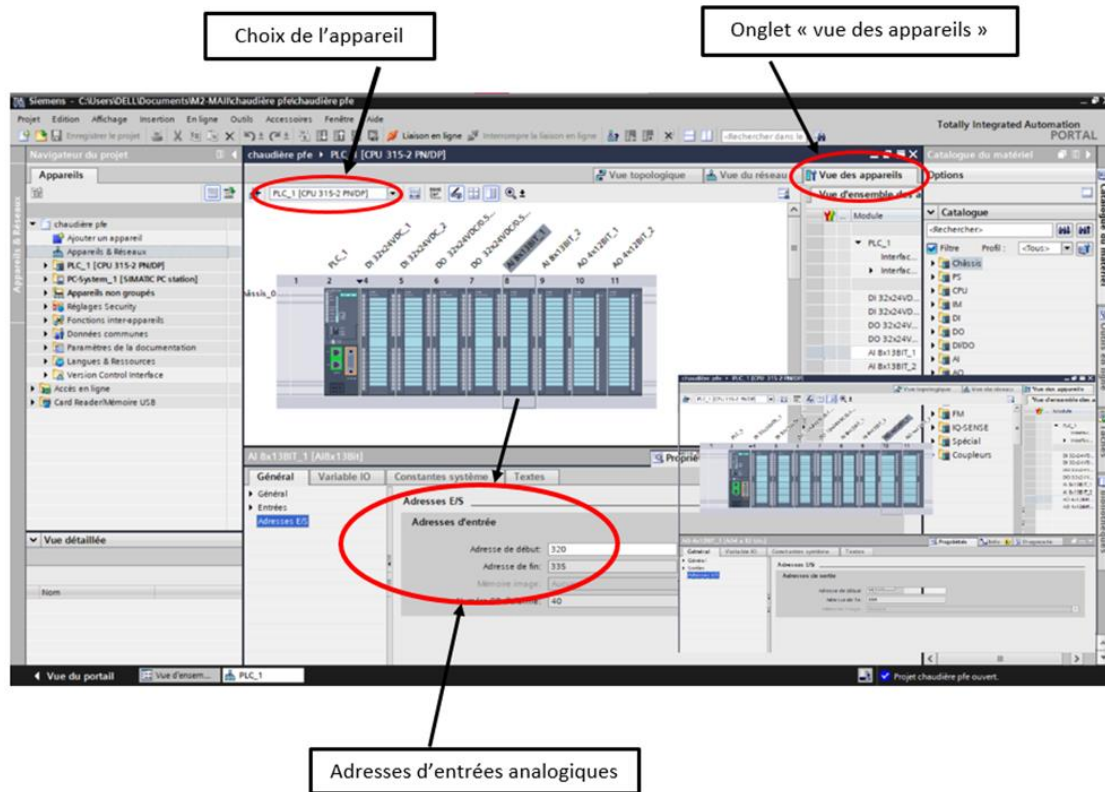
Choix de l'appareil

Onglet « vue des appareils »

Siemens - C:\Users\DELL\Documents\M2-MAII\chaudière pfe\chaudière pfe

Projet Edition Affichage Insertion En ligne Outils Accessoires Fenêtre Aide

Enregistrer le projet Liaison en ligne Interrompre la liaison en ligne <Rechercher dans le projet>

Totally Integrated Automation PORTAL

Navigateur du projet

Appareils

chaudière pfe
Ajouter un appareil
Appareils & Réseaux
PLC_1 [CPU 315-2 PN/DP]
PC-System_1 [SIMATIC PC station]
Appareils non groupés
Réglages Security
Fonctions inter-appareils
Données communes
Paramètres de la documentation
Langues & Ressources
Version Control Interface
Accès en ligne
Card Reader/Mémoire USB

Vue détaillée

Nom

chaudière pfe ▸ PLC_1 [CPU 315-2 PN/DP]

Vue topologique Vue du réseau Vue des appareils

PLC_1 [CPU 315-2 PN/DP]

PLC_1 DI 32x24VDC_1 DI 32x24VDC_2 DO 32x24VDC/0.5... DO 32x24VDC/0.5... AI 8x13BIT_1 AI 8x13BIT_2 AO 4x12BIT_1 AO 4x12BIT_2

Châssis_0

1 2 4 5 6 7 8 9 10 11

Vue d'ensemble des appareils

Module
PLC_1
Interfac...
Interfac...
DI 32x24VD...
DI 32x24VD...
DO 32x24V...
DO 32x24V...
AI 8x13BIT_1
AI 8x13BIT_2

AI 8x13BIT_1 [AI8x13Bit]

Propriétés

Général Variable IO Constantes système Textes

Général
Entrées
Adresses E/S

Adresses E/S

Adresses d'entrée

Adresse de début: 320
Adresse de fin: 335
Mémoire image: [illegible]
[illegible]: 40

Catalogue du matériel

Options

Catalogue

<Rechercher>

Filtre Profil: <Tous>

Châssis
PS
CPU
IM
DI
DO
DI/DO
AI
AO
FM
IQ-SENSE
Spécial
Coupleurs

Vue du portail Vue d'ensem... PLC_1

Projet chaudière pfe ouvert.

Adresses d'entrées analogiques